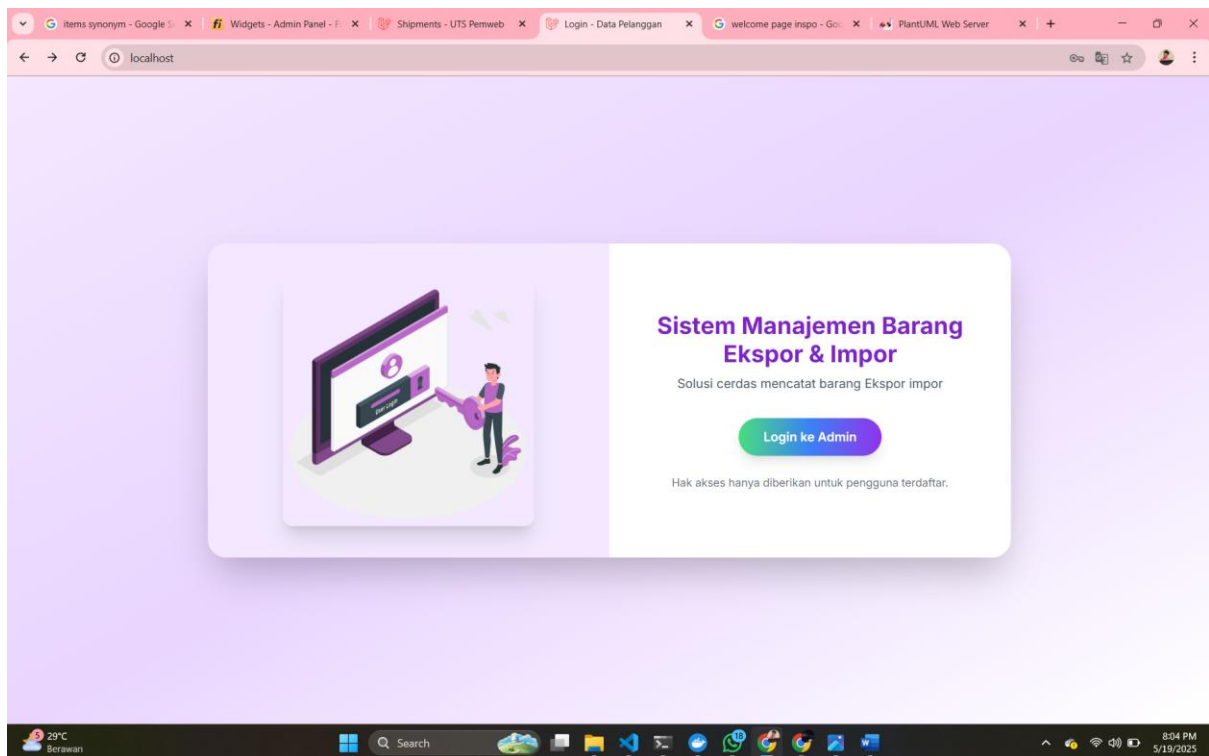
items synonym - Google S
Widgets - Admin Panel - F
Shipments - UTS Pemweb
Login - Data Pelanggan
welcome page inspo - Goo
PlantUML Web Server

localhost

User Login

Sistem Manajemen Barang Ekspor & Impor

Solusi cerdas mencatat barang Ekspor impor

Login ke Admin

Hak akses hanya diberikan untuk pengguna terdaftar.

29°C
Berawan
Search
8:04 PM
5/19/2025